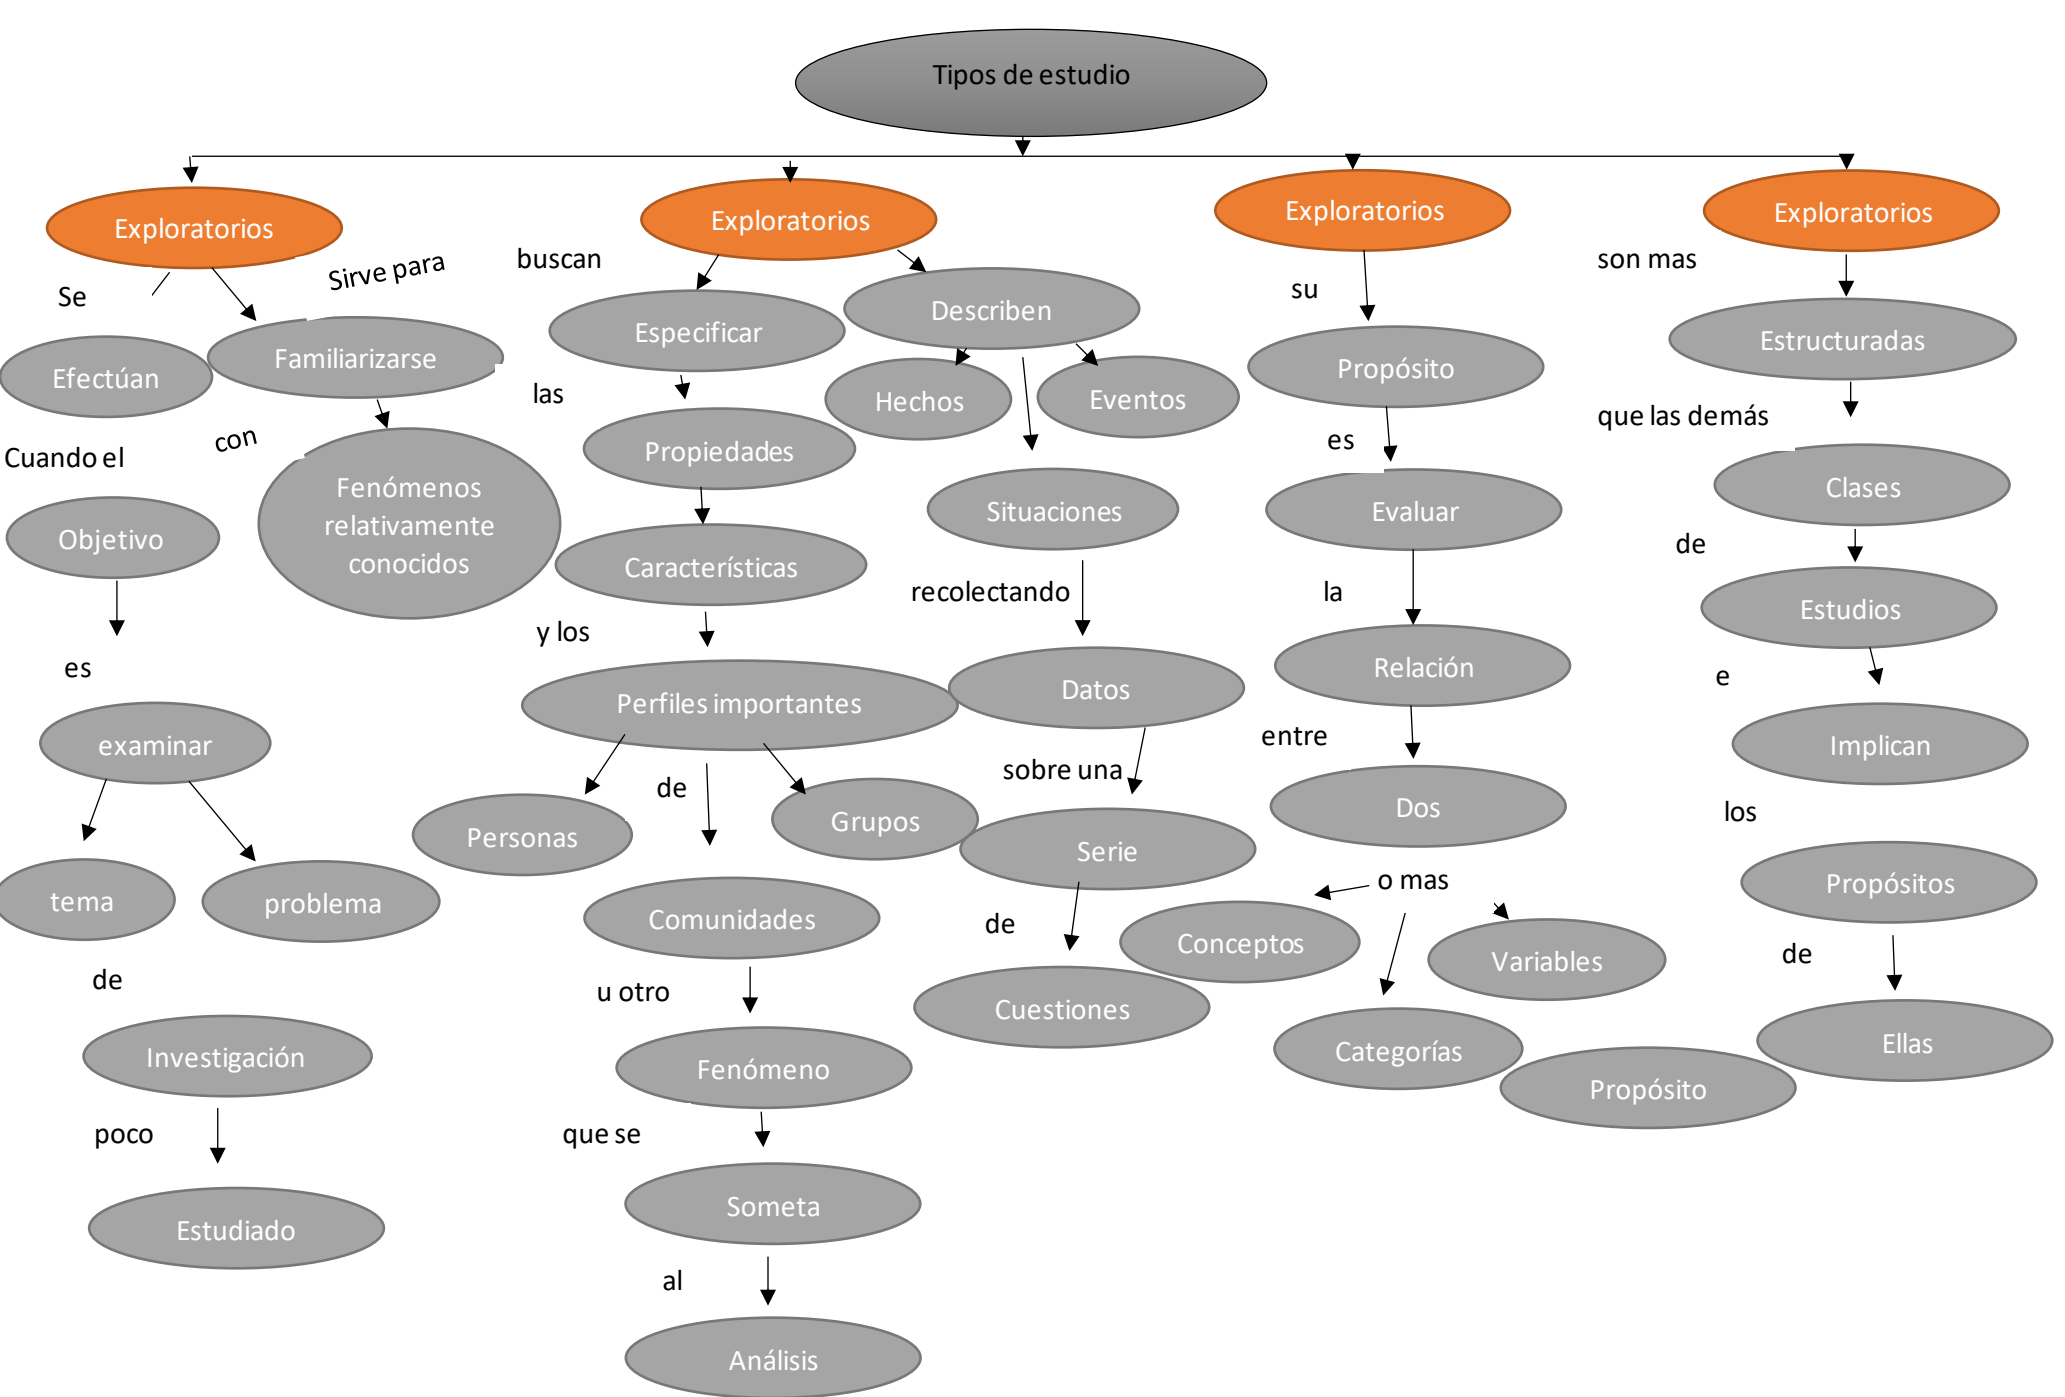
Tipos de estudio

Exploratorios

Se

Sirve para

Efectúan

Familiarizarse

Cuando el

con

Fenómenos relativamente conocidos

Objetivo

es

examinar

tema

problema

de

Investigación

poco

Estudiado

Exploratorios

buscan

Especificar

Describen

las

Hechos

Eventos

Propiedades

Características

Situaciones

y los

recolectando

Perfiles importantes

Datos

Personas

de

Grupos

sobre una

Serie

Comunidades

de

u otro

Cuestiones

Fenómeno

que se

Someta

al

Análisis

Exploratorios

su

Propósito

es

Evaluar

la

Relación

entre

Dos

o mas

Conceptos

Variables

Categorías

Propósito

Exploratorios

son mas

Estructuradas

que las demás

Clases

de

Estudios

e

Implican

los

Propósitos

de

Ellas